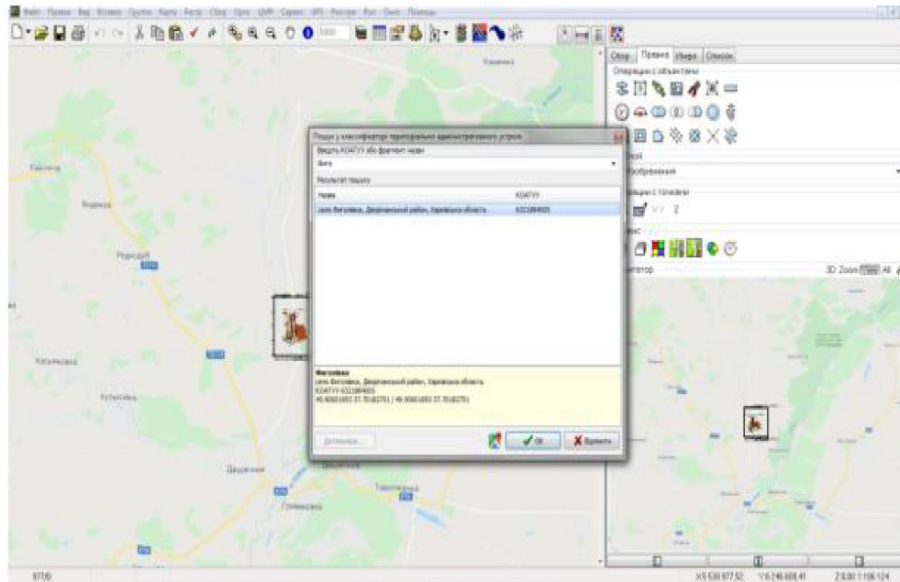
Пошук у класифікаторі територіально адміністративного устрою

Введіть КОАТУУ або фрагмент назви

Фіго

Результат пошуку

| Назва | КОАТУУ |
|---|---|
| село Фиголівка, Дворічанський район, Харківська область | 6321684005 |

Фиголівка
село Фиголівка, Дворічанський район, Харківська область
КОАТУУ 6321684005

Детальніше...

Ок

Відмінити

Опис

Правка

Інфо

Операції з об'єктами

Зображення

3D Zoom

All

Дворічна

Топлівка

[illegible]

9700